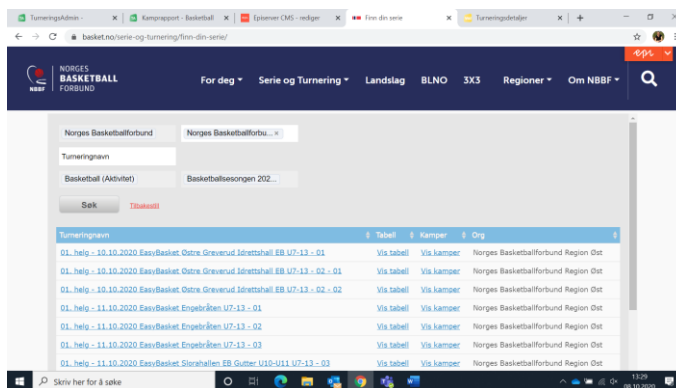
TurneringsAdmin - × Kamprapport - Basketball × Episerver CMS - rediger × Finn din serie × Turneringsdetaljer × +

basket.no/serie-og-turnering/finn-din-serie/

NORGES BASKETBALL FORBUND
NBBF

For deg ▾ Serie og Turnering ▾ Landslag BLNO 3X3 Regioner ▾ Om NBBF ▾

Norges Basketballforbund | Norges Basketballforbu... ×

Turneringnavn

Basketball (Aktivitet) | Basketballsesongen 202...

Søk Tilbakestill

| Turneringnavn | Tabell | Kamper | Org |
|---|---|---|---|
| 01. helg - 10.10.2020 EasyBasket Østre Greverud Idrettshall EB U7-13 - 01 | Vis tabell | Vis kamper | Norges Basketballforbund Region Øst |
| 01. helg - 10.10.2020 EasyBasket Østre Greverud Idrettshall EB U7-13 - 02 - 01 | Vis tabell | Vis kamper | Norges Basketballforbund Region Øst |
| 01. helg - 10.10.2020 EasyBasket Østre Greverud Idrettshall EB U7-13 - 02 - 02 | Vis tabell | Vis kamper | Norges Basketballforbund Region Øst |
| 01. helg - 11.10.2020 EasyBasket Engebråten U7-13 - 01 | Vis tabell | Vis kamper | Norges Basketballforbund Region Øst |
| 01. helg - 11.10.2020 EasyBasket Engebråten U7-13 - 02 | Vis tabell | Vis kamper | Norges Basketballforbund Region Øst |
| 01. helg - 11.10.2020 EasyBasket Engebråten U7-13 - 03 | Vis tabell | Vis kamper | Norges Basketballforbund Region Øst |
| 01. helg - 11.10.2020 EasyBasket Slorahallen EB Gutter U10-U11 U7-13 - 03 | Vis tabell | Vis kamper | Norges Basketballforbund Region Øst |

Skriv her for å søke

13:29
08.10.2020